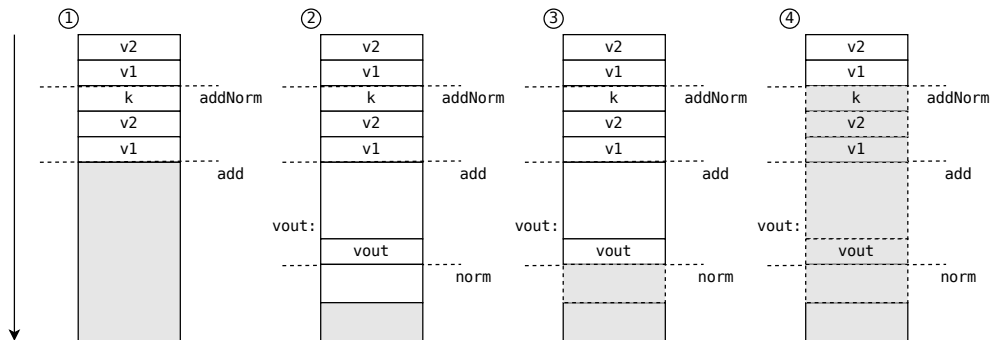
①

| v2 |
|---|
| v1 |
| k |
| v2 |
| v1 |

addNorm
add

②

| v2 |
|---|
| v1 |
| k |
| v2 |
| v1 |
| vout |

addNorm
add
vout:
norm

③

| v2 |
|---|
| v1 |
| k |
| v2 |
| v1 |
| vout |

addNorm
add
vout:
norm

④

| v2 |
|---|
| v1 |
| k |
| v2 |
| v1 |
| vout |

addNorm
add
vout:
norm